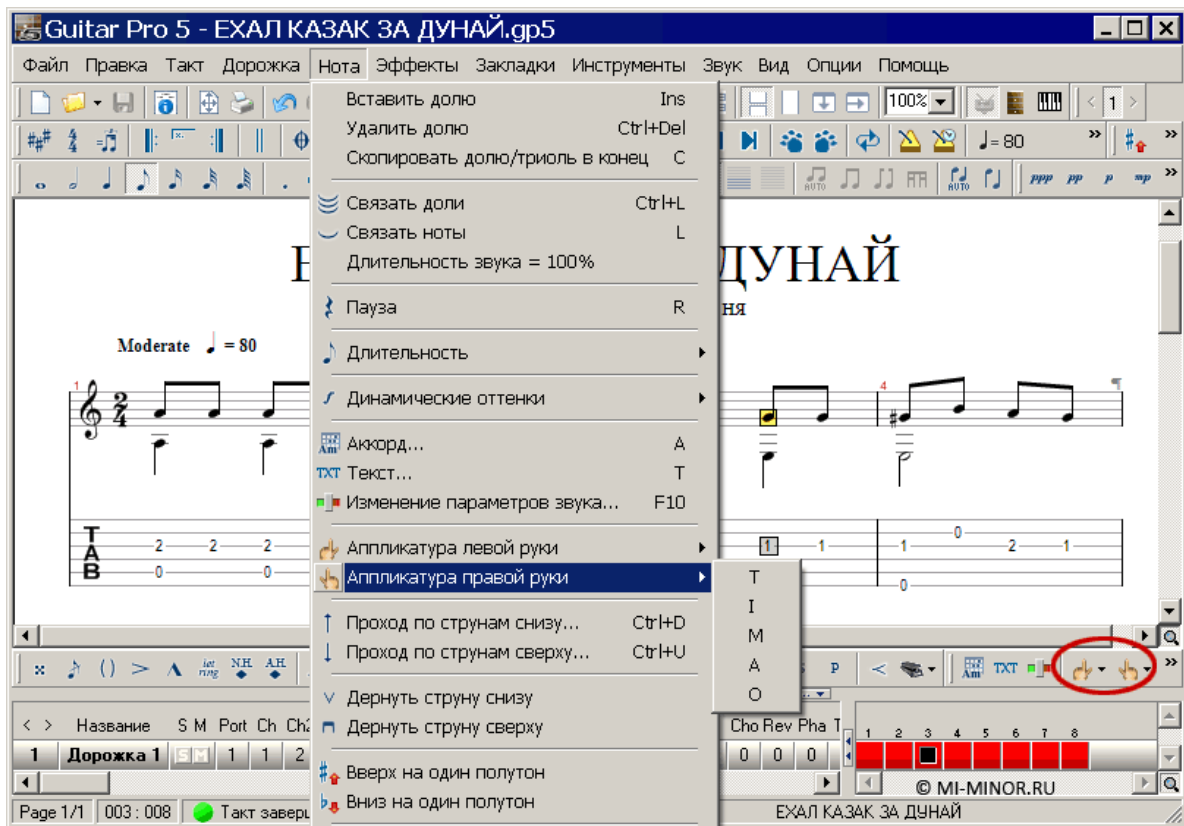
Guitar Pro 5 - ЕХАЛ КАЗАК ЗА ДУНАЙ.gp5

Файл Правка Такт Дорожка Нота Эффекты Закладки Инструменты Звук Вид Опции Помощь

Вставить долю Ins
Удалить долю Ctrl+Del
Скопировать долю/триоль в конец C
Связать доли Ctrl+L
Связать ноты L
Длительность звука = 100%
Пауза R
Длительность
Динамические оттенки
Аккорд... A
Текст... T
Изменение параметров звука... F10
Аппликатура левой руки
Аппликатура правой руки
Проход по струнам снизу... Ctrl+D
Проход по струнам сверху... Ctrl+U
Дернуть струну снизу
Дернуть струну сверху
Вверх на один полутон
Вниз на один полутон

T
I
M
A
O

100%
1
♩= 80
ppp pp p mp

Е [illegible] ДУНАЙ
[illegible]ня

Moderate ♩ = 80

1
4
T
A
B
2 2 2
0 0
1 1
1 0 2 1
0

let ring N.H. A.H.
P
TXT

Название S M Port Ch Ch
1 Дорожка 1 1 1 2
Cho Rev Pha T
0 0 0
1 2 3 4 5 6 7 8
© MI-MINOR.RU

Page 1/1 003 : 008 Такт заверш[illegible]
ЕХАЛ КАЗАК ЗА ДУНАЙ